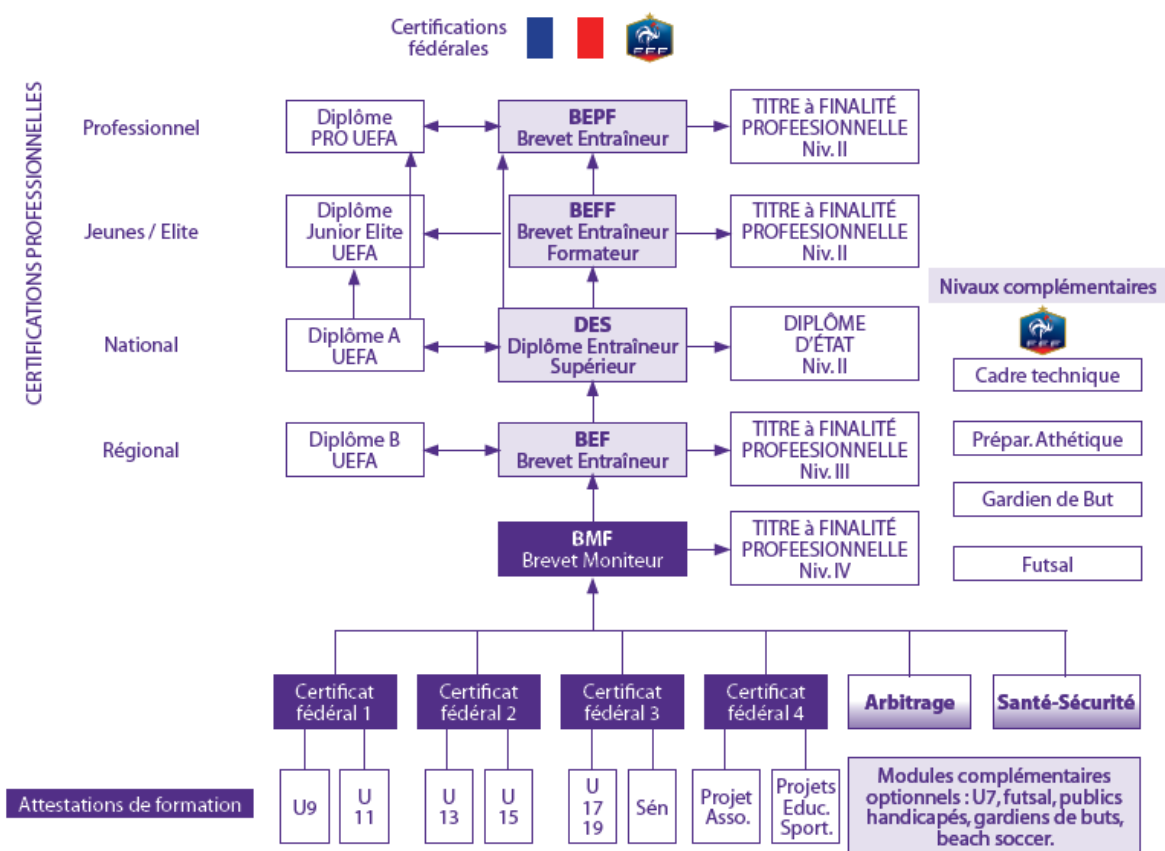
Certifications fédérales

FFF

CERTIFICATIONS PROFESSIONNELLES

Professionnel

Diplôme PRO UEFA

BEPF Brevet Entraîneur

TITRE à FINALITÉ PROFEESIONNELLE Niv. II

Jeunes / Elite

Diplôme Junior Elite UEFA

BEFF Brevet Entraîneur Formateur

TITRE à FINALITÉ PROFEESIONNELLE Niv. II

Nivaux complémentaires

FFF

National

Diplôme A UEFA

DES Diplôme Entraîneur Supérieur

DIPLÔME D'ÉTAT Niv. II

Cadre technique

Régional

Diplôme B UEFA

BEF Brevet Entraîneur

TITRE à FINALITÉ PROFEESIONNELLE Niv. III

Prépar. Athétique

Gardien de But

BMF Brevet Moniteur

TITRE à FINALITÉ PROFEESIONNELLE Niv. IV

Futsal

Certificat fédéral 1

Certificat fédéral 2

Certificat fédéral 3

Certificat fédéral 4

Arbitrage

Santé-Sécurité

Attestations de formation

U9

U 11

U 13

U 15

U 17 19

Sén

Projet Asso.

Projets Educ. Sport.

Modules complémentaires optionnels : U7, futsal, publics handicapés, gardiens de buts, beach soccer.